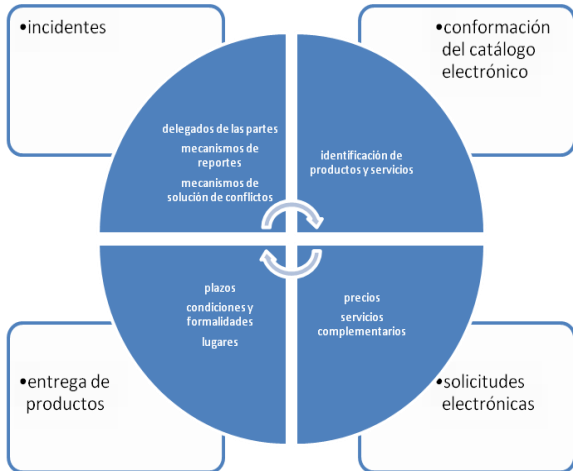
•incidentes

delegados de las partes

mecanismos de reportes

mecanismos de solución de conflictos

•conformación del catálogo electrónico

identificación de productos y servicios

plazos

condiciones y formalidades

lugares

•entrega de productos

precios

servicios complementarios

•solicitudes electrónicas